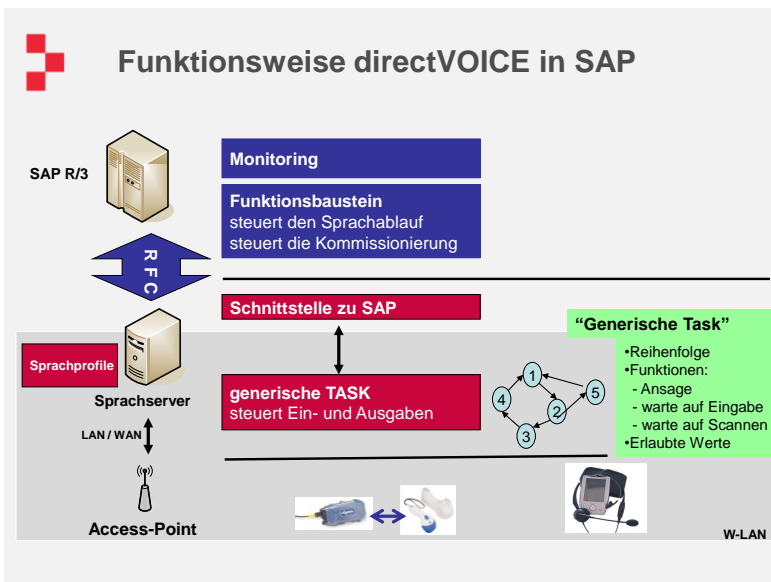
Funktionsweise directVOICE in SAP

SAP R/3

Monitoring

Funktionsbaustein
steuert den Sprachablauf
steuert die Kommissionierung

R F C

Schnittstelle zu SAP

Sprachprofile

Sprachserver

generische TASK
steuert Ein- und Ausgaben

LAN / WAN

1 2 3 4 5

"Generische Task"

•Reihenfolge
•Funktionen:
- Ansage
- warte auf Eingabe
- warte auf Scannen
•Erlaubte Werte

Access-Point

W-LAN